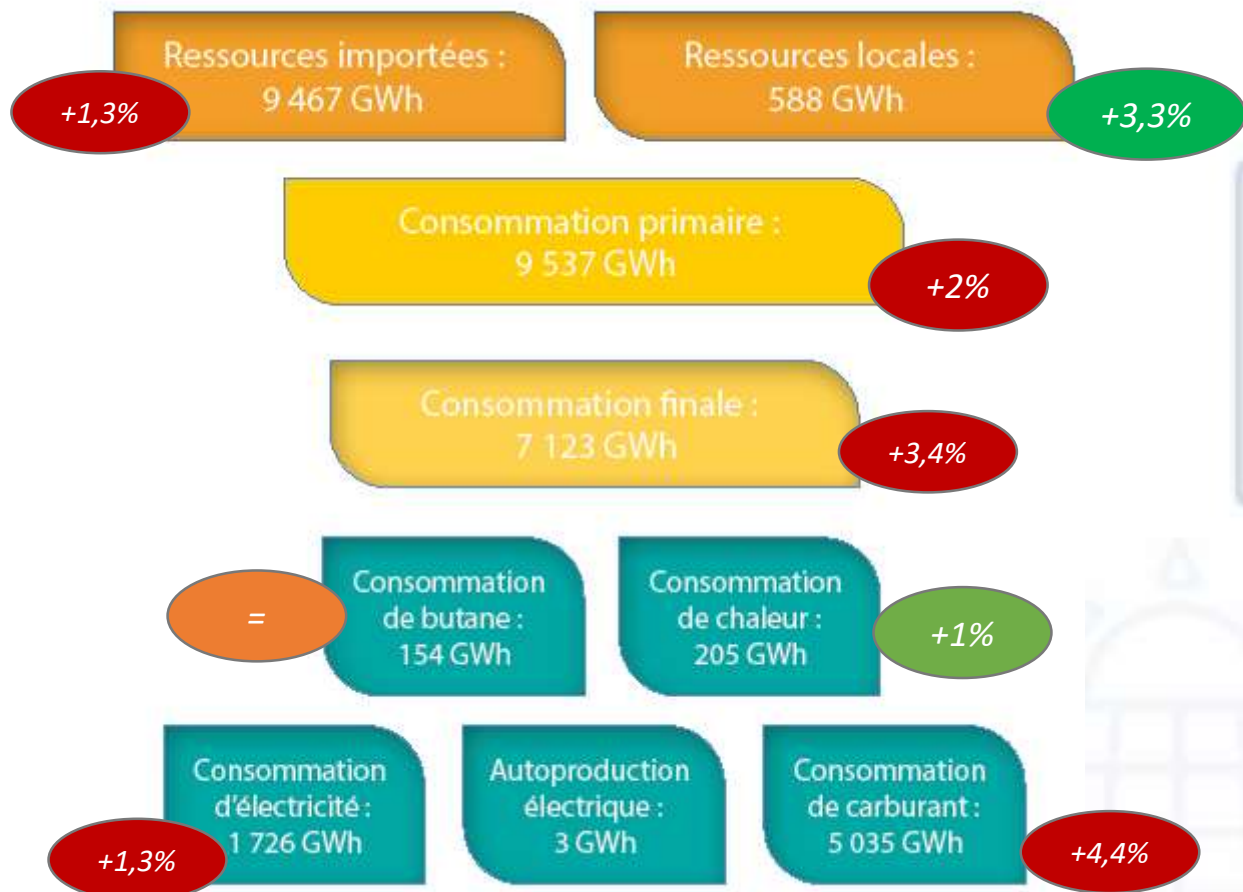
Ressources importées :
9 467 GWh

+1,3%

Ressources locales :
588 GWh

+3,3%

Consommation primaire :
9 537 GWh

+2%

Consommation finale :
7 123 GWh

+3,4%

=

Consommation de butane :
154 GWh

Consommation de chaleur :
205 GWh

+1%

Consommation d'électricité :
1 726 GWh

+1,3%

Autoproduction électrique :
3 GWh

Consommation de carburant :
5 035 GWh

+4,4%